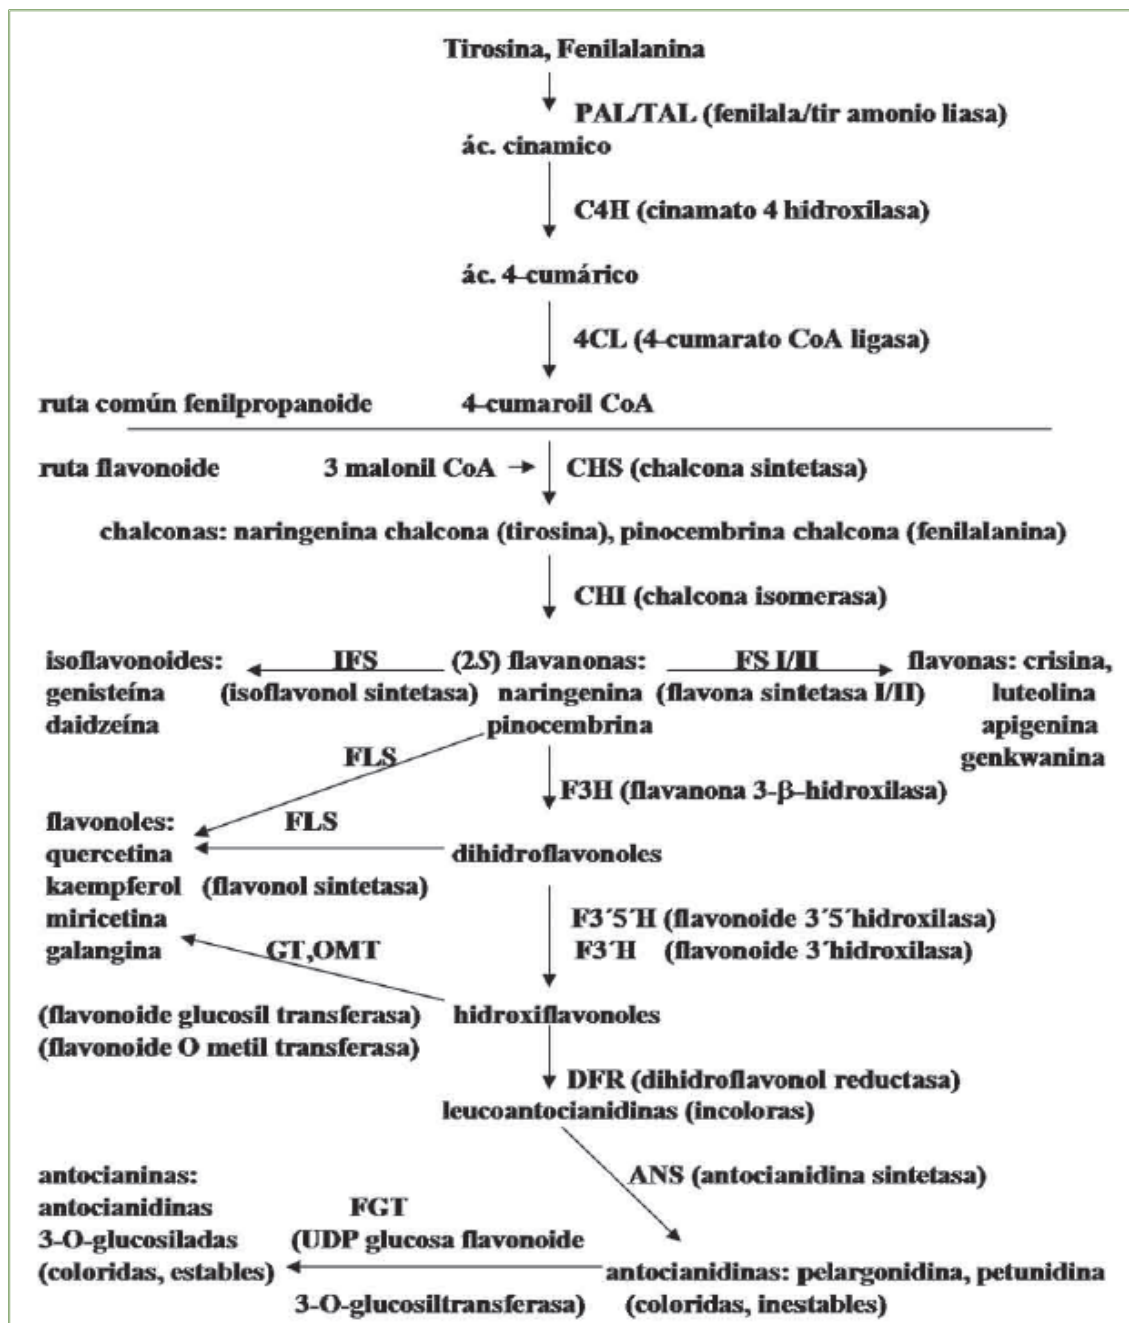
Tirosina, Fenilalanina

PAL/TAL (fenilala/tir amonio liasa)

ác. cinamico

C4H (cinamato 4 hidroxilasa)

ác. 4-cumárico

4CL (4-cumarato CoA ligasa)

ruta común fenilpropanoide

4-cumaroil CoA

ruta flavonoide

3 malonil CoA →

CHS (chalcona sintetasa)

chalconas: naringenina chalcona (tirosina), pinocembrina chalcona (fenilalanina)

CHI (chalcona isomerasa)

isoflavonoides: genisteína daidzeína

IFS (isoflavonol sintetasa)

(2*S*) flavanonas: naringenina pinocembrina

FS I/II (flavona sintetasa I/II)

flavonas: crisina, luteolina apigenina genkwanina

FLS

F3H (flavanona 3-β-hidroxilasa)

flavonoles: quercetina kaempferol miricetina galangina

FLS (flavonol sintetasa)

dihidroflavonoles

F3´5´H (flavonoide 3´5´hidroxilasa)
F3´H (flavonoide 3´hidroxilasa)

GT,OMT

(flavonoide glucosil transferasa)
(flavonoide O metil transferasa)

hidroxiflavonoles

DFR (dihidroflavonol reductasa)

leucoantocianidinas (incoloras)

ANS (antocianidina sintetasa)

antocianinas: antocianidinas 3-O-glucosiladas (coloridas, estables)

FGT (UDP glucosa flavonoide 3-O-glucosiltransferasa)

antocianidinas: pelargonidina, petunidina (coloridas, inestables)